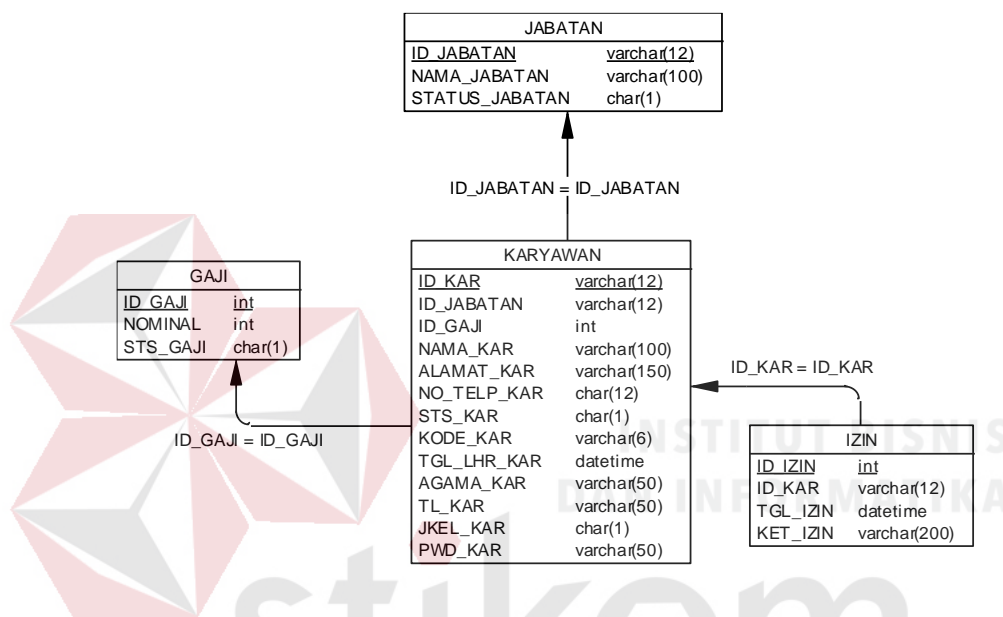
JABATAN

| ID_JABATAN | varchar(12) |
|---|---|
| NAMA_JABATAN | varchar(100) |
| STATUS_JABATAN | char(1) |

ID_JABATAN = ID_JABATAN

GAJI

| ID_GAJI | int |
|---|---|
| NOMINAL | int |
| STS_GAJI | char(1) |

ID_GAJI = ID_GAJI

KARYAWAN

| ID_KAR | varchar(12) |
|---|---|
| ID_JABATAN | varchar(12) |
| ID_GAJI | int |
| NAMA_KAR | varchar(100) |
| ALAMAT_KAR | varchar(150) |
| NO_TELP_KAR | char(12) |
| STS_KAR | char(1) |
| KODE_KAR | varchar(6) |
| TGL_LHR_KAR | datetime |
| AGAMA_KAR | varchar(50) |
| TL_KAR | varchar(50) |
| JKEL_KAR | char(1) |
| PWD_KAR | varchar(50) |

ID_KAR = ID_KAR

IZIN

| ID_IZIN | int |
|---|---|
| ID_KAR | varchar(12) |
| TGL_IZIN | datetime |
| KET_IZIN | varchar(200) |

INSTITUT BISNIS DAN INFORMATIKA

stikom